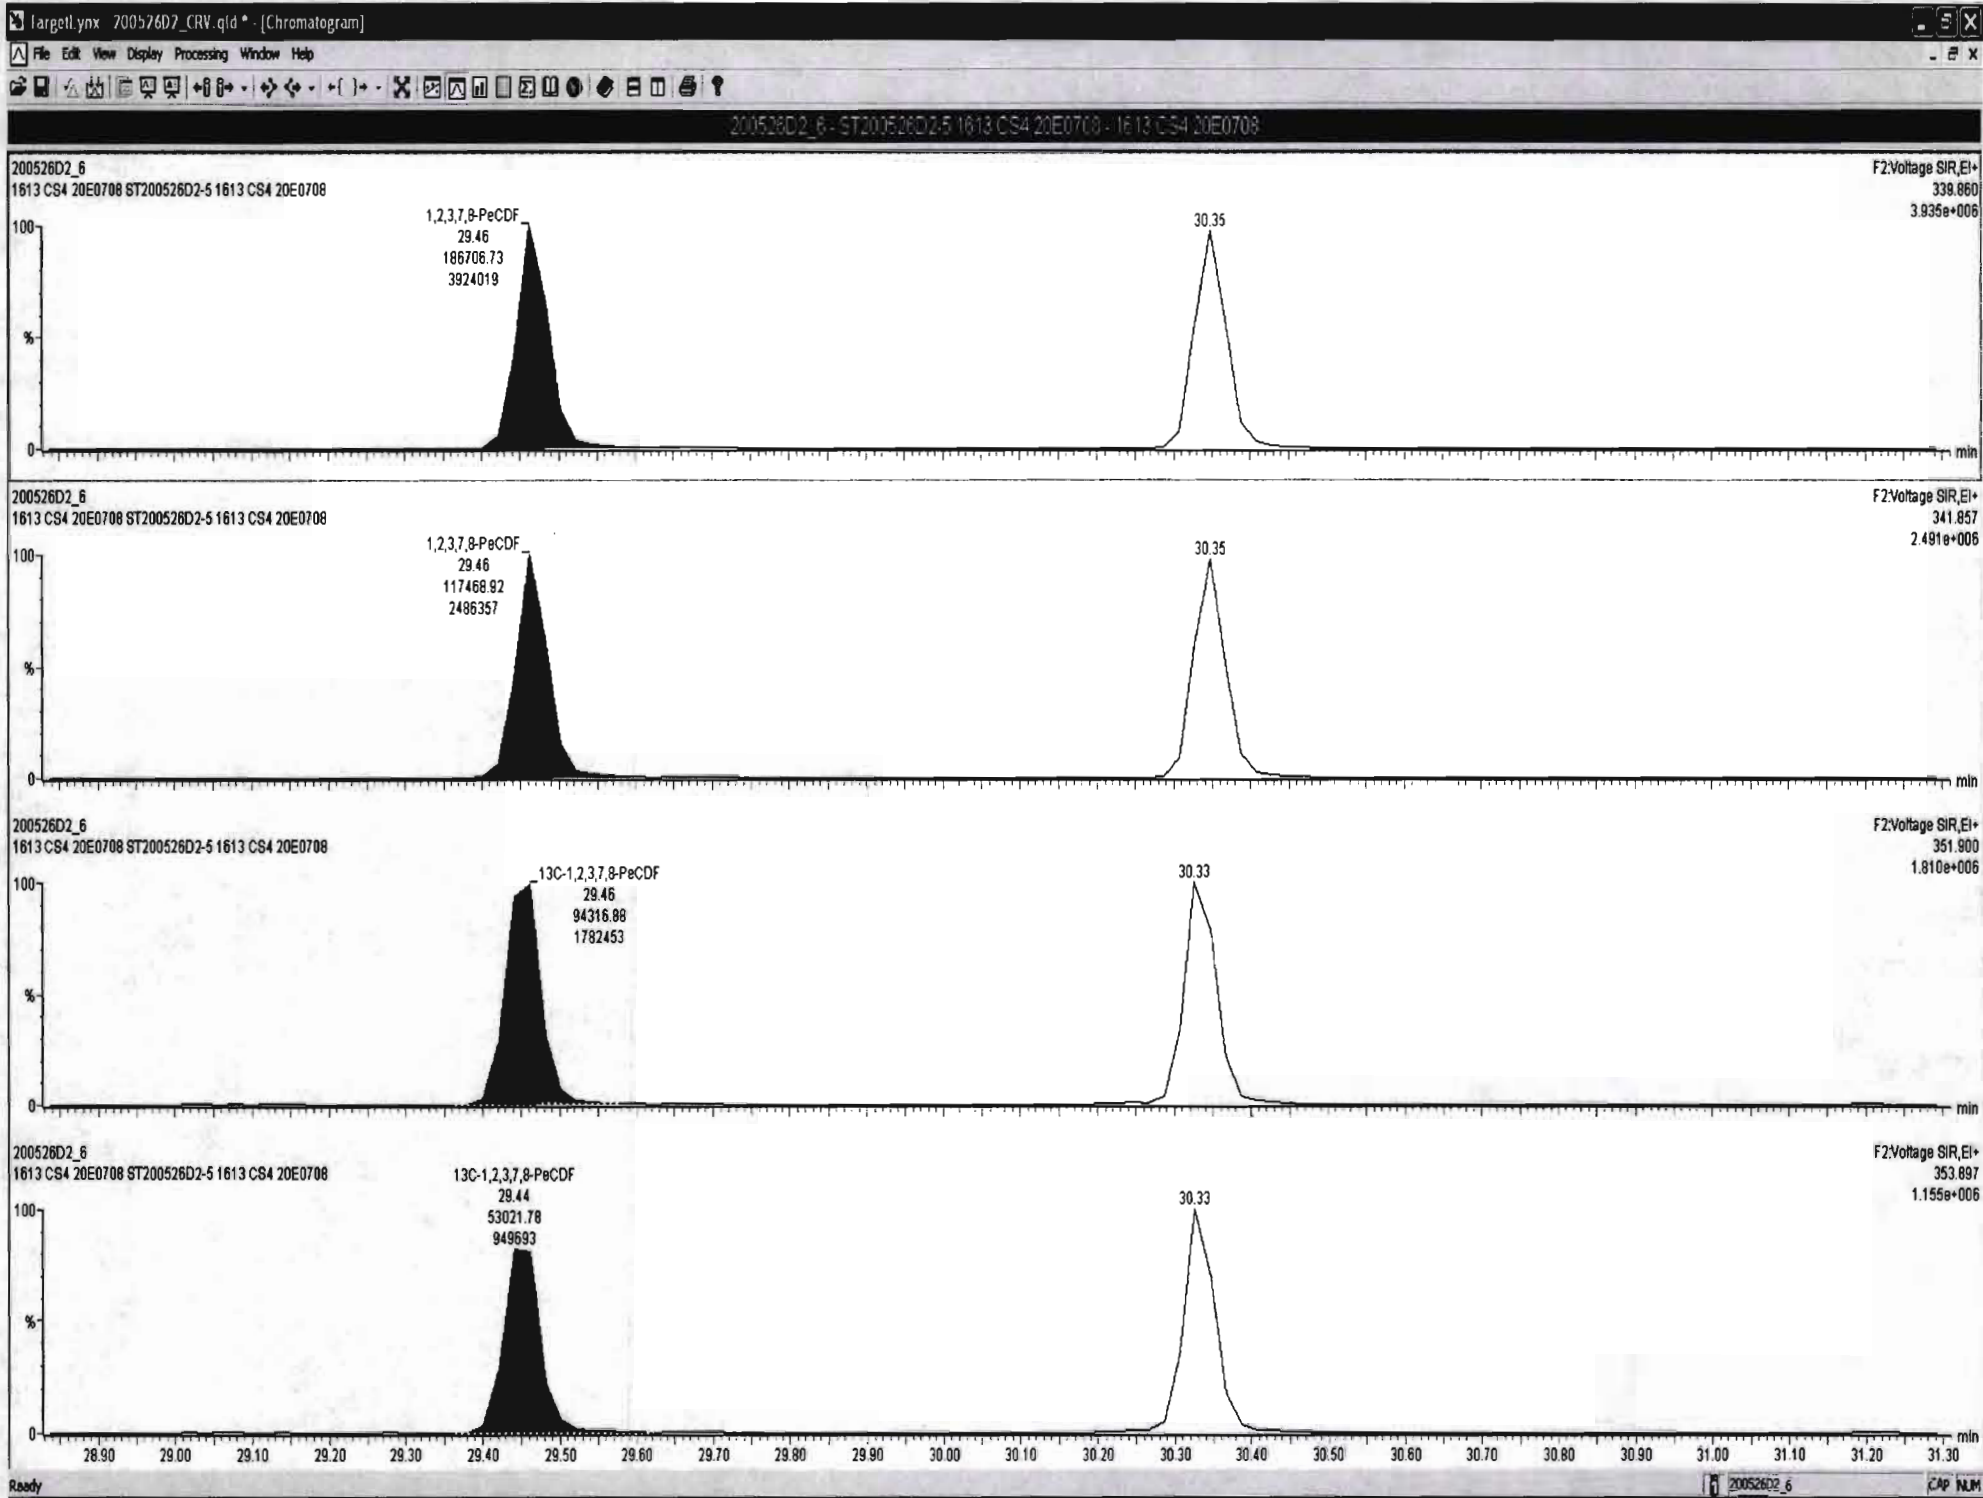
TargetLynx 200526D2_CRV.qld * - [Chromatogram]

File Edit View Display Processing Window Help

200526D2_6 - ST200526D2-5 1613 CS4 20E0708 - 1613 CS4 20E0708

200526D2_6
1613 CS4 20E0708 ST200526D2-5 1613 CS4 20E0708
F2:Voltage SIR,EI+
339.860
3.935e+006
1,2,3,7,8-PeCDF
29.46
186706.73
3924019
30.35
100
%
0
min

200526D2_6
1613 CS4 20E0708 ST200526D2-5 1613 CS4 20E0708
F2:Voltage SIR,EI+
341.857
2.491e+006
1,2,3,7,8-PeCDF
29.46
117468.92
2486357
30.35
100
%
0
min

200526D2_6
1613 CS4 20E0708 ST200526D2-5 1613 CS4 20E0708
F2:Voltage SIR,EI+
351.900
1.810e+006
13C-1,2,3,7,8-PeCDF
29.46
94316.88
1782453
30.33
100
%
0
min

200526D2_6
1613 CS4 20E0708 ST200526D2-5 1613 CS4 20E0708
F2:Voltage SIR,EI+
353.897
1.155e+006
13C-1,2,3,7,8-PeCDF
29.44
53021.78
949693
30.33
100
%
0
min
28.90 29.00 29.10 29.20 29.30 29.40 29.50 29.60 29.70 29.80 29.90 30.00 30.10 30.20 30.30 30.40 30.50 30.60 30.70 30.80 30.90 31.00 31.10 31.20 31.30

Ready
200526D2_6
CAP NUM